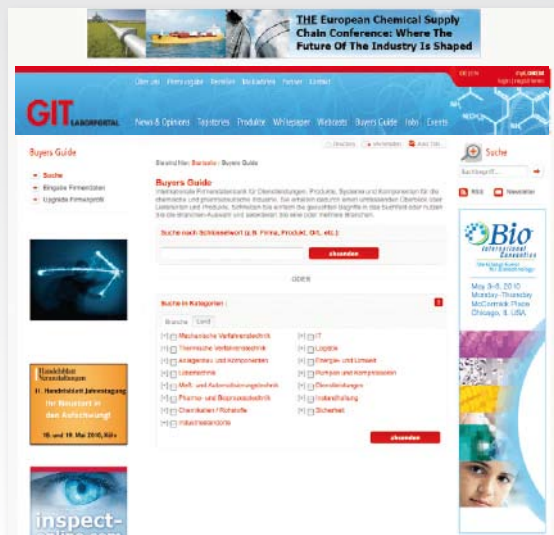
THE European Chemical Supply Chain Conference: Where The Future Of The Industry Is Shaped

GIT LABORPORTAL

Über uns | Fachmagazine | Bestellen | Mediadaten | Partner | Kontakt

News & Opinions | Topstories | Produkte | Whitepaper | Webcasts | Buyers Guide | Jobs | Events

Buyers Guide

Suche
Eingabe Firmendaten
Upgrade Firmenprofil

Sie sind hier: Startseite > Buyers Guide

Buyers Guide

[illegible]

Suche nach Schlüsselwort (z.B. Firma, Produkt, Ort, etc.)

absenden

ODER

Suche in Kategorien:

Branche | Land

Mechanische Verfahrenstechnik
Thermische Verfahrenstechnik
Anlagenbau und Komponenten
Labortechnik
Meß- und Automatisierungstechnik
Pharma- und Bioprozesstechnik
Chemikalien / Rohstoffe
Industriestandorte

IT
Logistik
Energie und Umwelt
Pumpen und Kompressoren
Dienstleistungen
Instandhaltung
Sicherheit

absenden

Handelsblatt Veranstaltungen
11. Handelsblatt Jahrestagung
Ihr Business in den Aufschwung!
18. und 19. Mai 2010, Köln

inspect-

Suche

RSS | Newsletter

Bio International Convention

May 3–6, 2010
Monday–Thursday
McCormick Place
Chicago, IL USA